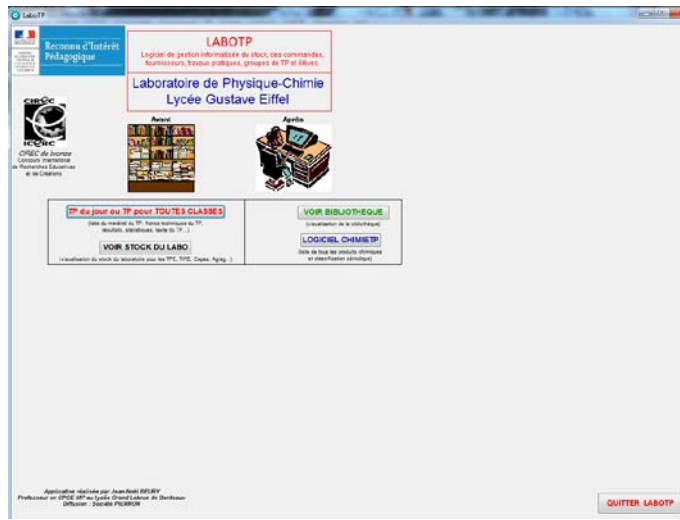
LaboTP

Reconnu d'Intérêt Pédagogique

LABOTP

Logiciel de gestion informatisée du stock, des commandes, fournisseurs, travaux pratiques, groupes de TP et élèves.

Laboratoire de Physique-Chimie
Lycée Gustave Eiffel

CIREC
ICREC
CIREC de bronze
Concours International de Recherches Educatives et de Créations

Avant

Après

TP du jour ou TP pour TOUTES CLASSES

(liste du matériel du TP, fiches techniques du TP, résultats, statistiques, texte du TP...)

VOIR STOCK DU LABO

(visualisation du stock du laboratoire pour les TPE, TPE, Capes, Agreg...)

VOIR BIBLIOTHEQUE

(visualisation de la bibliothèque)

LOGICIEL CHIMIETP

(liste de tous les produits chimiques et classification périodique)

Application réalisée par Jean-Noël BEURY
Professeur en CPGE MP au lycée Grand Lebrun de Bordeaux
Diffusion : Société PIERRON

QUITTER LABOTP